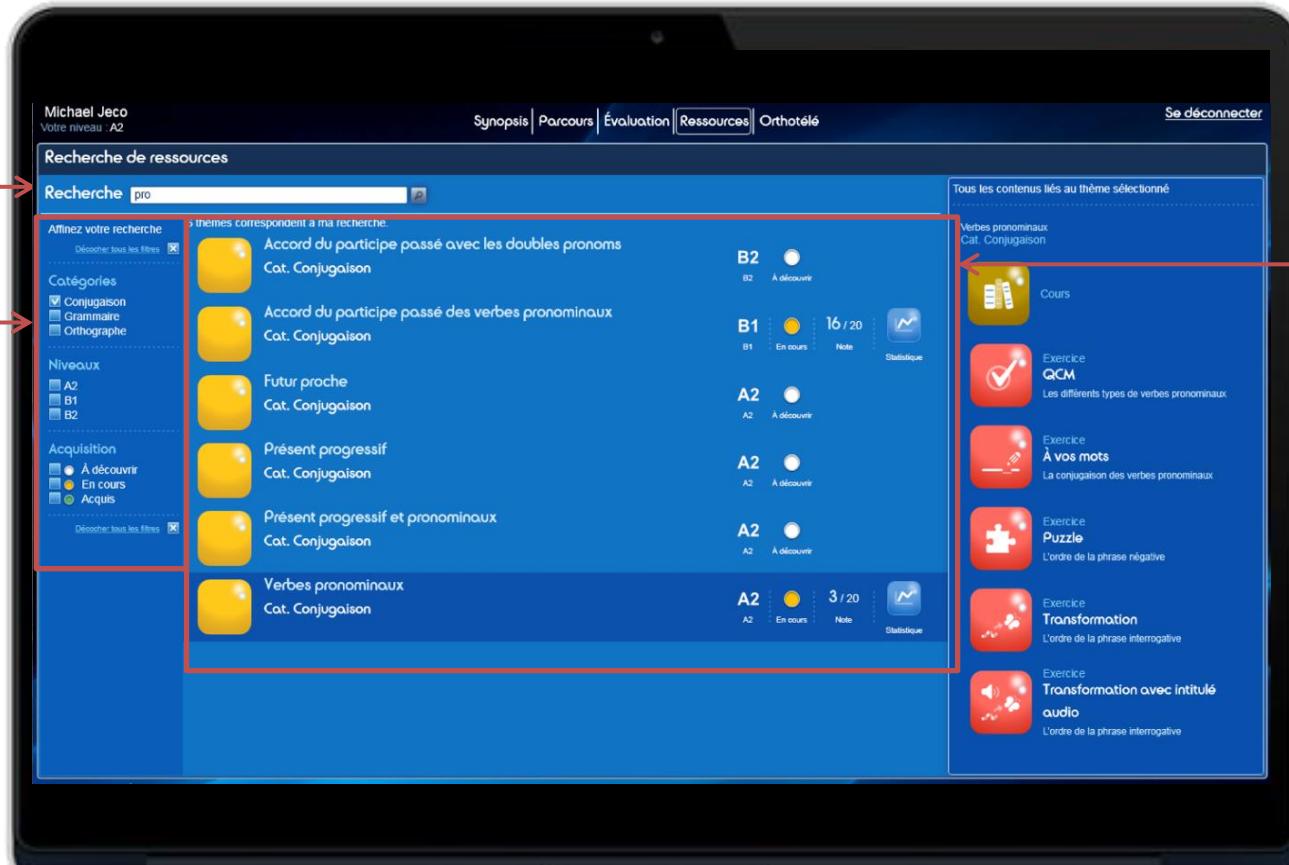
Michael Jeco
Votre niveau : A2

Synopsis | Parcours | Évaluation | Ressources | Orthotélé

Se déconnecter

Recherche de ressources

Recherche pro

Affinez votre recherche
Décocher tous les filtres

Catégories
Conjugaison
Grammaire
Orthographe

Niveaux
A2
B1
B2

Acquisition
À découvrir
En cours
Acquis

Décocher tous les filtres

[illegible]s thèmes correspondent à ma recherche.

Accord du participe passé avec les doubles pronoms
Cat. Conjugaison
B2 B2 À découvrir

Accord du participe passé des verbes pronominaux
Cat. Conjugaison
B1 B1 En cours 16 / 20 Note Statistique

Futur proche
Cat. Conjugaison
A2 A2 À découvrir

Présent progressif
Cat. Conjugaison
A2 A2 À découvrir

Présent progressif et pronominaux
Cat. Conjugaison
A2 A2 À découvrir

Verbes pronominaux
Cat. Conjugaison
A2 A2 En cours 3 / 20 Note Statistique

Tous les contenus liés au thème sélectionné

Verbes pronominaux
Cat. Conjugaison

Cours

Exercice
QCM
Les différents types de verbes pronominaux

Exercice
À vos mots
La conjugaison des verbes pronominaux

Exercice
Puzzle
L'ordre de la phrase négative

Exercice
Transformation
L'ordre de la phrase interrogative

Exercice
Transformation avec intitulé audio
L'ordre de la phrase interrogative